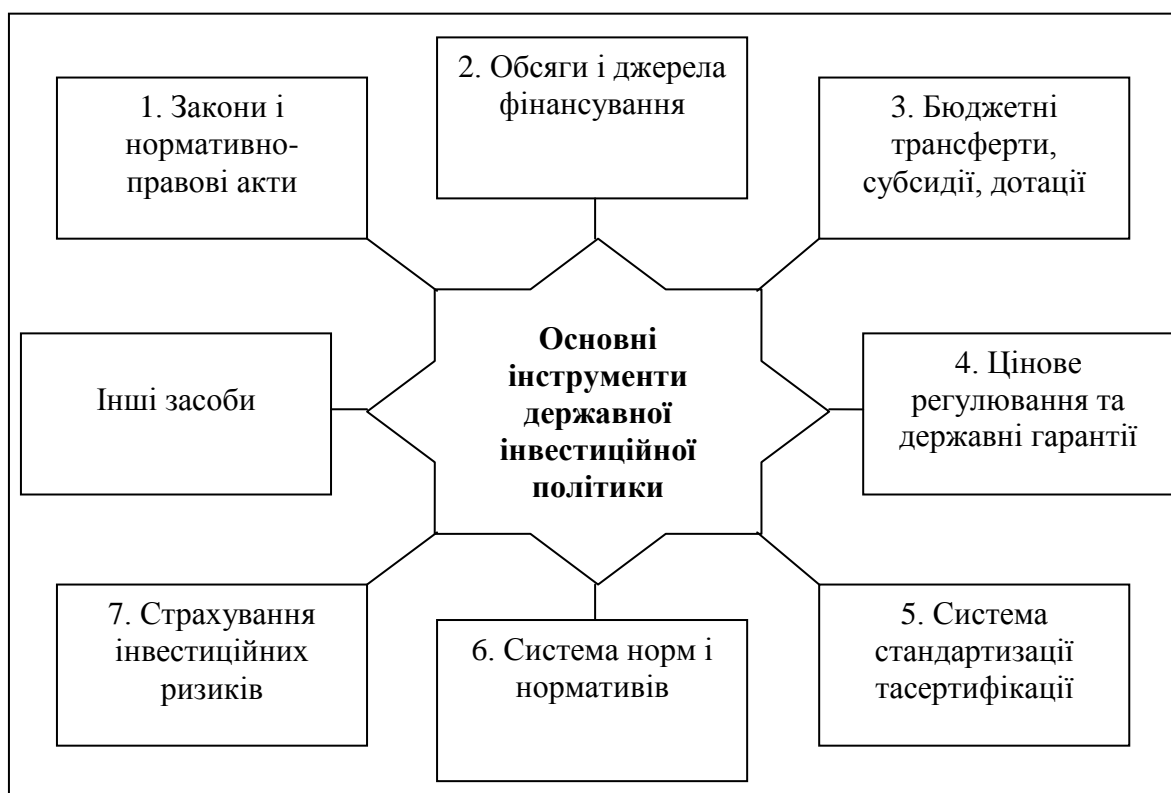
2. Обсяги і джерела фінансування

1. Закони і нормативно-правові акти

3. Бюджетні трансферти, субсидії, дотації

Основні інструменти державної інвестиційної політики

Інші засоби

4. Цінове регулювання та державні гарантії

7. Страхування інвестиційних ризиків

6. Система норм і нормативів

5. Система стандартизації тасертифікації